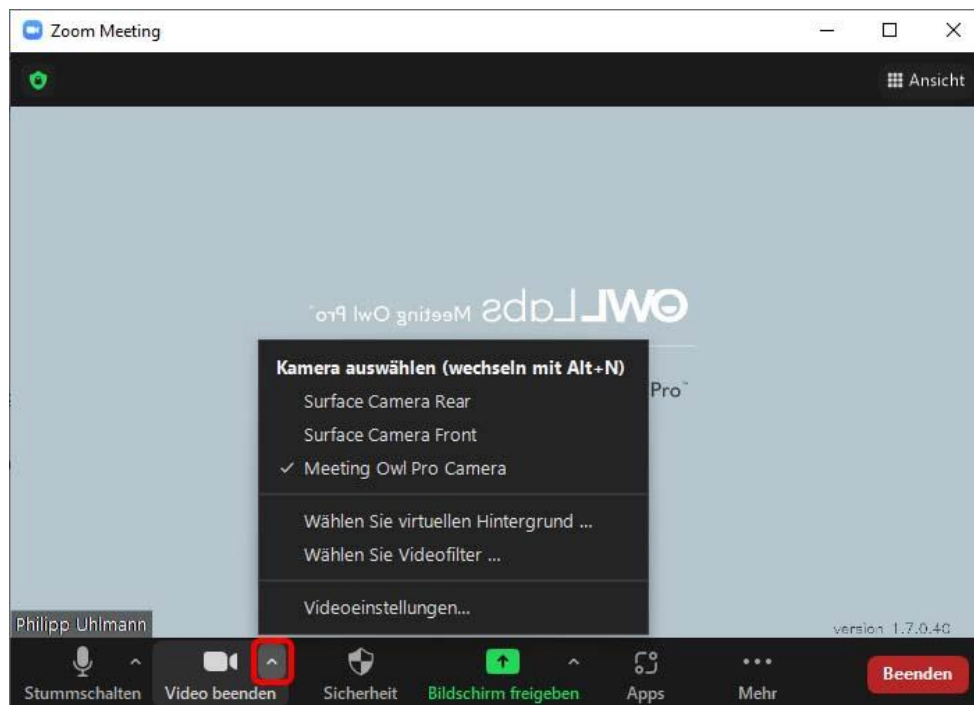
Zoom Meeting

Ansicht

OWL Labs Meeting Owl Pro

Pro

Kamera auswählen (wechseln mit Alt+N)
Surface Camera Rear
Surface Camera Front
✓ Meeting Owl Pro Camera

Wählen Sie virtuellen Hintergrund ...
Wählen Sie Videofilter ...

Videoeinstellungen...

Philipp Uhlmann

version 1.7.0.40

Stummschalten
Video beenden
Sicherheit
Bildschirm freigeben
Apps
Mehr
Beenden